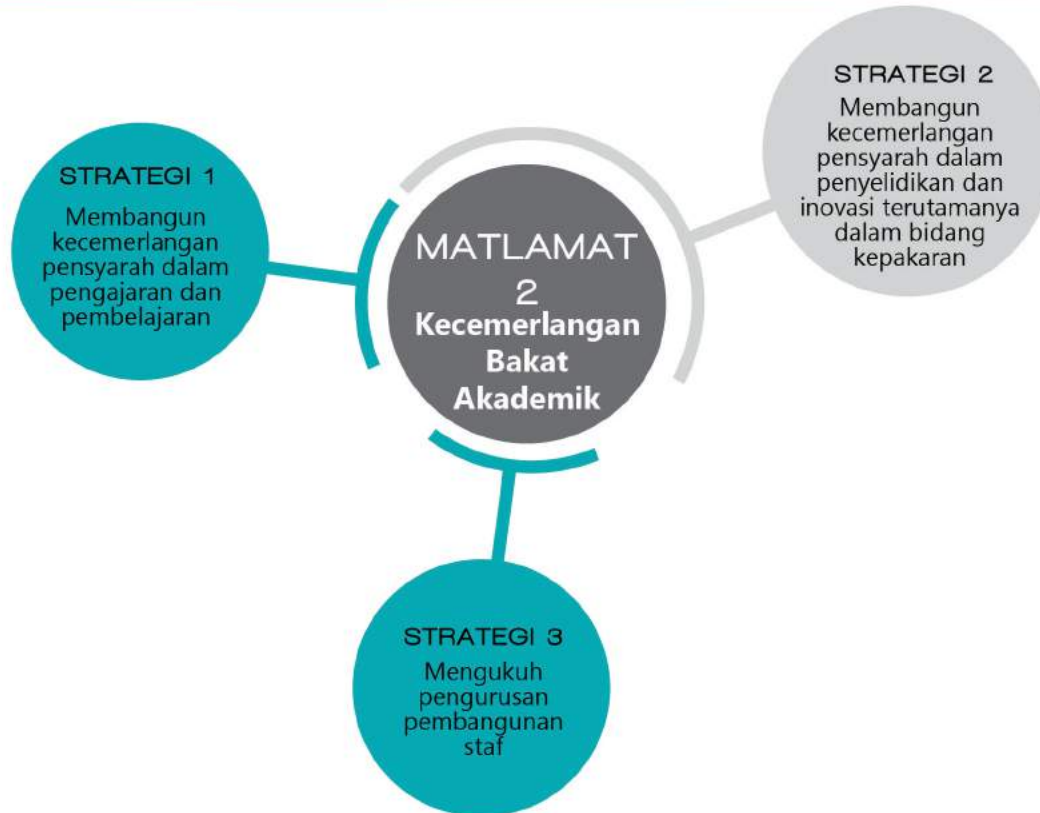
STRATEGI 1

Membangun kecemerlangan pensyarah dalam pengajaran dan pembelajaran

MATLAMAT 2
Kecemerlangan Bakat Akademik

STRATEGI 2

Membangun kecemerlangan pensyarah dalam penyelidikan dan inovasi terutamanya dalam bidang kepakaran

STRATEGI 3

Mengukuh pengurusan pembangunan staf